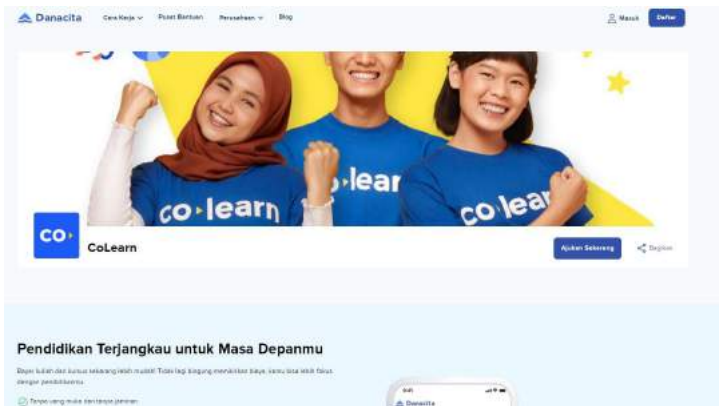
Danacita Cara Kerja Pusat Bantuan Perusahaan Blog Masuk Daftar

co·learn co·lear

CO·

CoLearn

Ajukan Sekarang Bagikan

Pendidikan Terjangkau untuk Masa Depanmu

Bayar kuliah dan kursus sekarang lebih mudah! Tidak lagi bingung memikirkan biaya, kamu bisa lebih fokus dengan pendidikanmu

Tanpa uang muka dan tanpa jaminan

Danacita